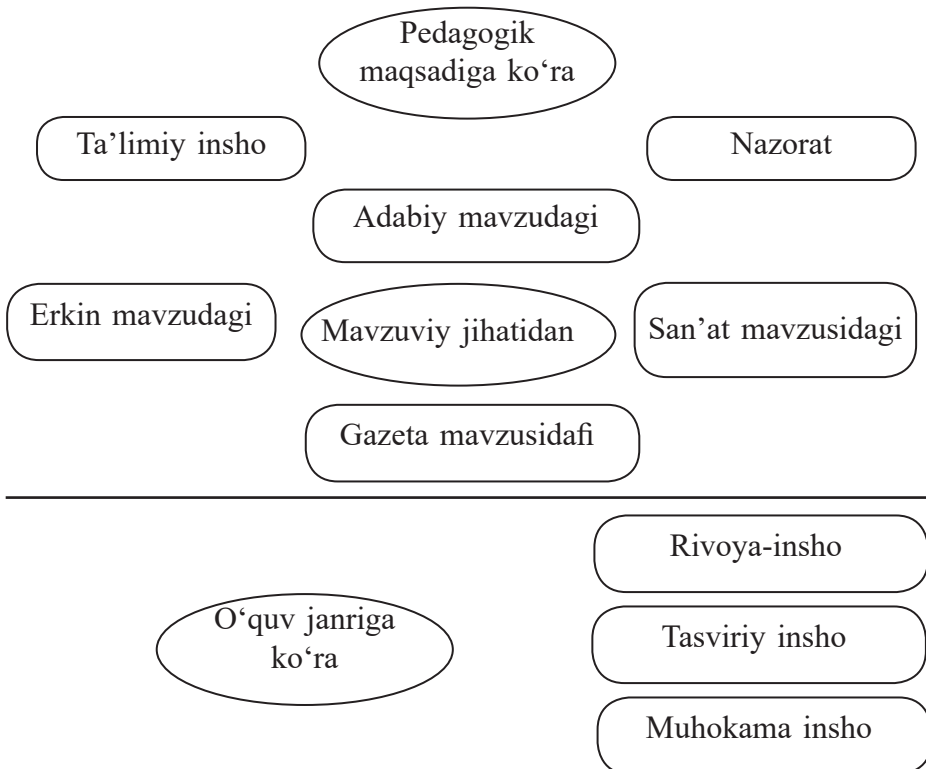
Pedagogik maqsadiga ko‘ra

Ta’limiy insho

Nazorat

Adabiy mavzudagi

Erkin mavzudagi

Mavzuviy jihatidan

San’at mavzusidagi

Gazeta mavzusidafi

Rivoya-insho

O‘quv janriga ko‘ra

Tasviriy insho

Muhokama insho